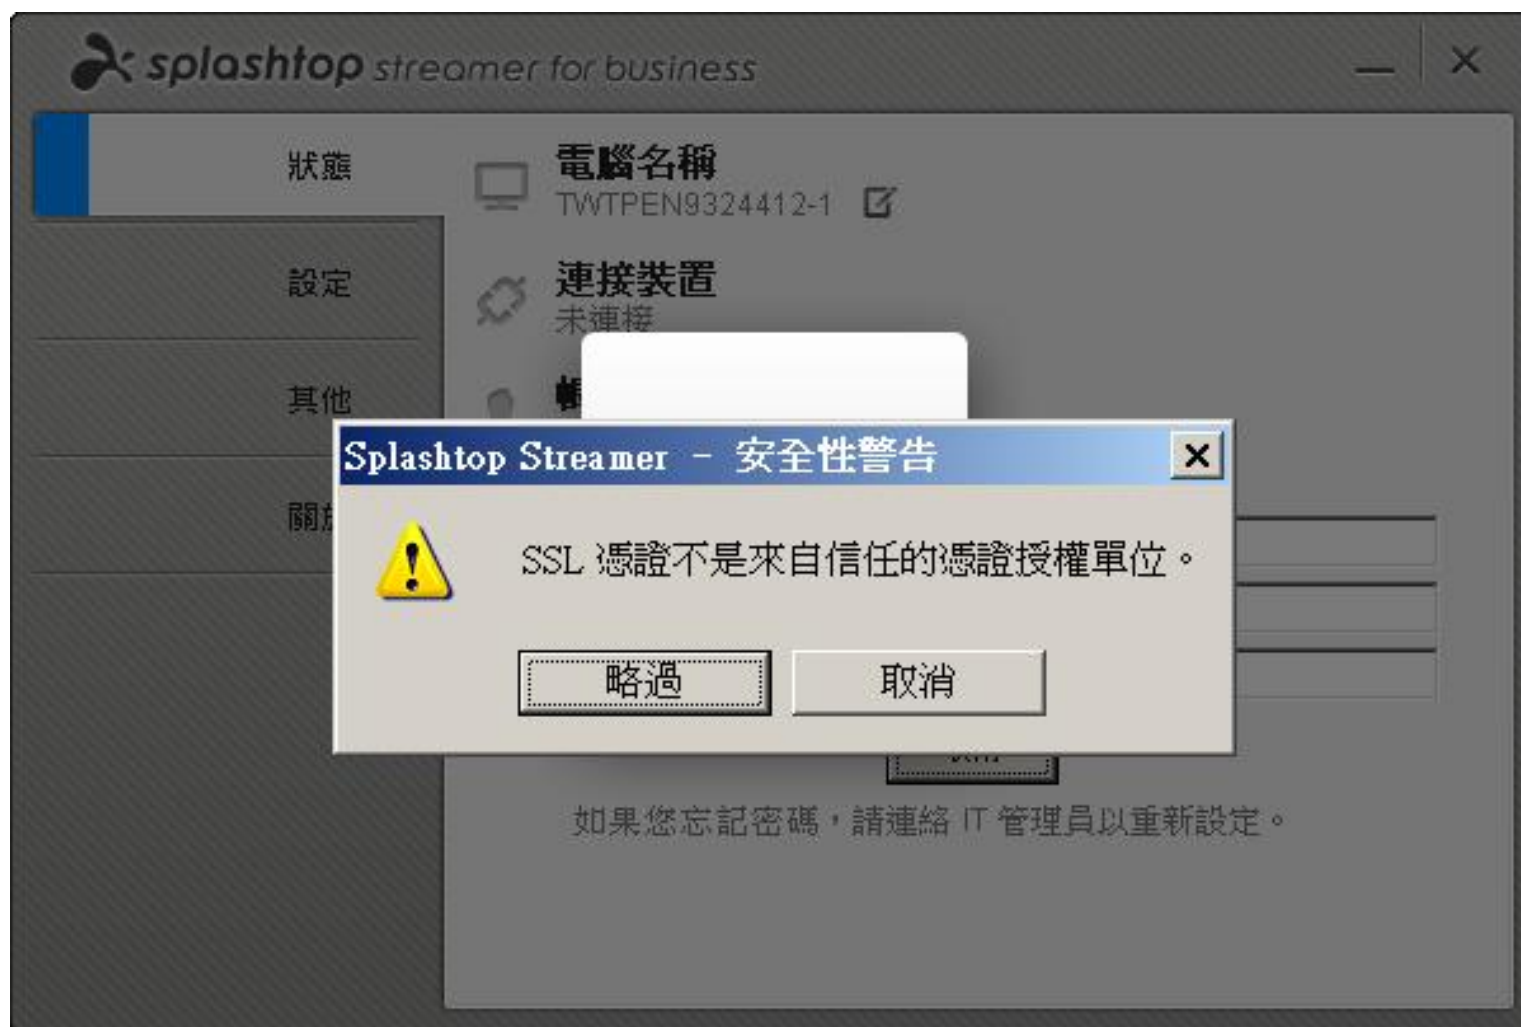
splashtop streamer for business

狀態

設定

其他

關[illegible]

電腦名稱
TWTPEN9324412-1

連接裝置
未連接

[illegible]

Splashtop Streamer － 安全性警告

SSL 憑證不是來自信任的憑證授權單位。

略過

取消

如果您忘記密碼，請連絡 IT 管理員以重新設定。